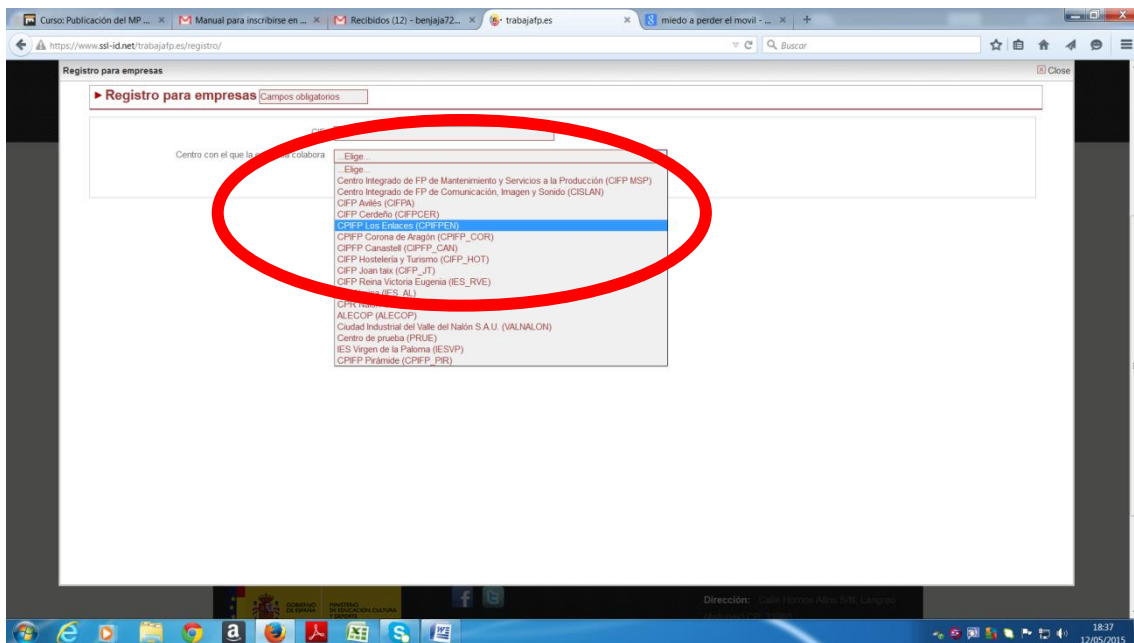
Curso: Publicación del MP ... ×
Manual para inscribirse en ... ×
Recibidos (12) - benjaja72... ×
trabajafp.es ×
miedo a perder el movil - ... ×
+

https://www.ssl-id.net/trabajafp.es/registro/
Buscar

Registro para empresas
Close

► Registro para empresas Campos obligatorios

CIF

Centro con el que la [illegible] colabora
...Elige...
...Elige...
Centro Integrado de FP de Mantenimiento y Servicios a la Producción (CIFP MSP)
Centro Integrado de FP de Comunicación, Imagen y Sonido (CISLAN)
CIFP Avilés (CIFPA)
CIFP Cerdeño (CIFPCER)
CPIFP Los Enlaces (CPIFPEN)
CPIFP Corona de Aragón (CPIFP_COR)
CPIFP Canastell (CIPFP_CAN)
CIFP Hostelería y Turismo (CIFP_HOT)
CIFP Joan taix (CIFP_JT)
CIFP Reina Victoria Eugenia (IES_RVE)
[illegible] (IES_AL)
CPR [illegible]
ALECOP (ALECOP)
Ciudad Industrial del Valle del Nalón S.A.U. (VALNALON)
Centro de prueba (PRUE)
IES Virgen de la Paloma (IESVP)
CPIFP Pirámide (CPIFP_PIR)

GOBIERNO DE ESPAÑA
MINISTERIO DE EDUCACIÓN, CULTURA Y DEPORTE

Dirección: Calle Hornos Altos S/N, Langreo

18:37
12/05/2015